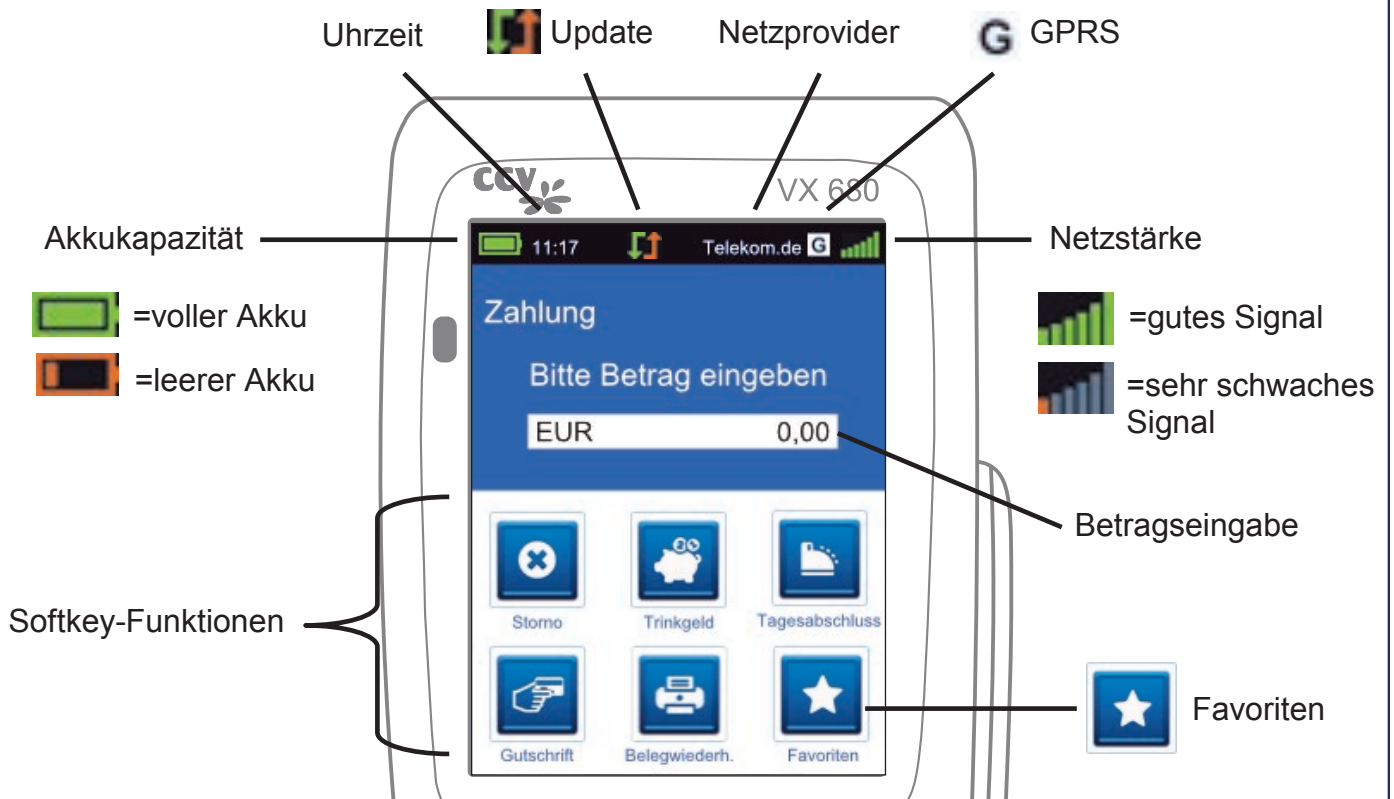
Uhrzeit

Update

Netzprovider

G GPRS

ccv

VX 680

Akkukapazität

11:17

Telekom.de G

Netzstärke

=voller Akku

=leerer Akku

=gutes Signal

=sehr schwaches Signal

Zahlung

Bitte Betrag eingeben

EUR 0,00

Betragseingabe

Storno

Trinkgeld

Tagesabschluss

Softkey-Funktionen

Gutschrift

Belegwiederh.

Favoriten

Favoriten